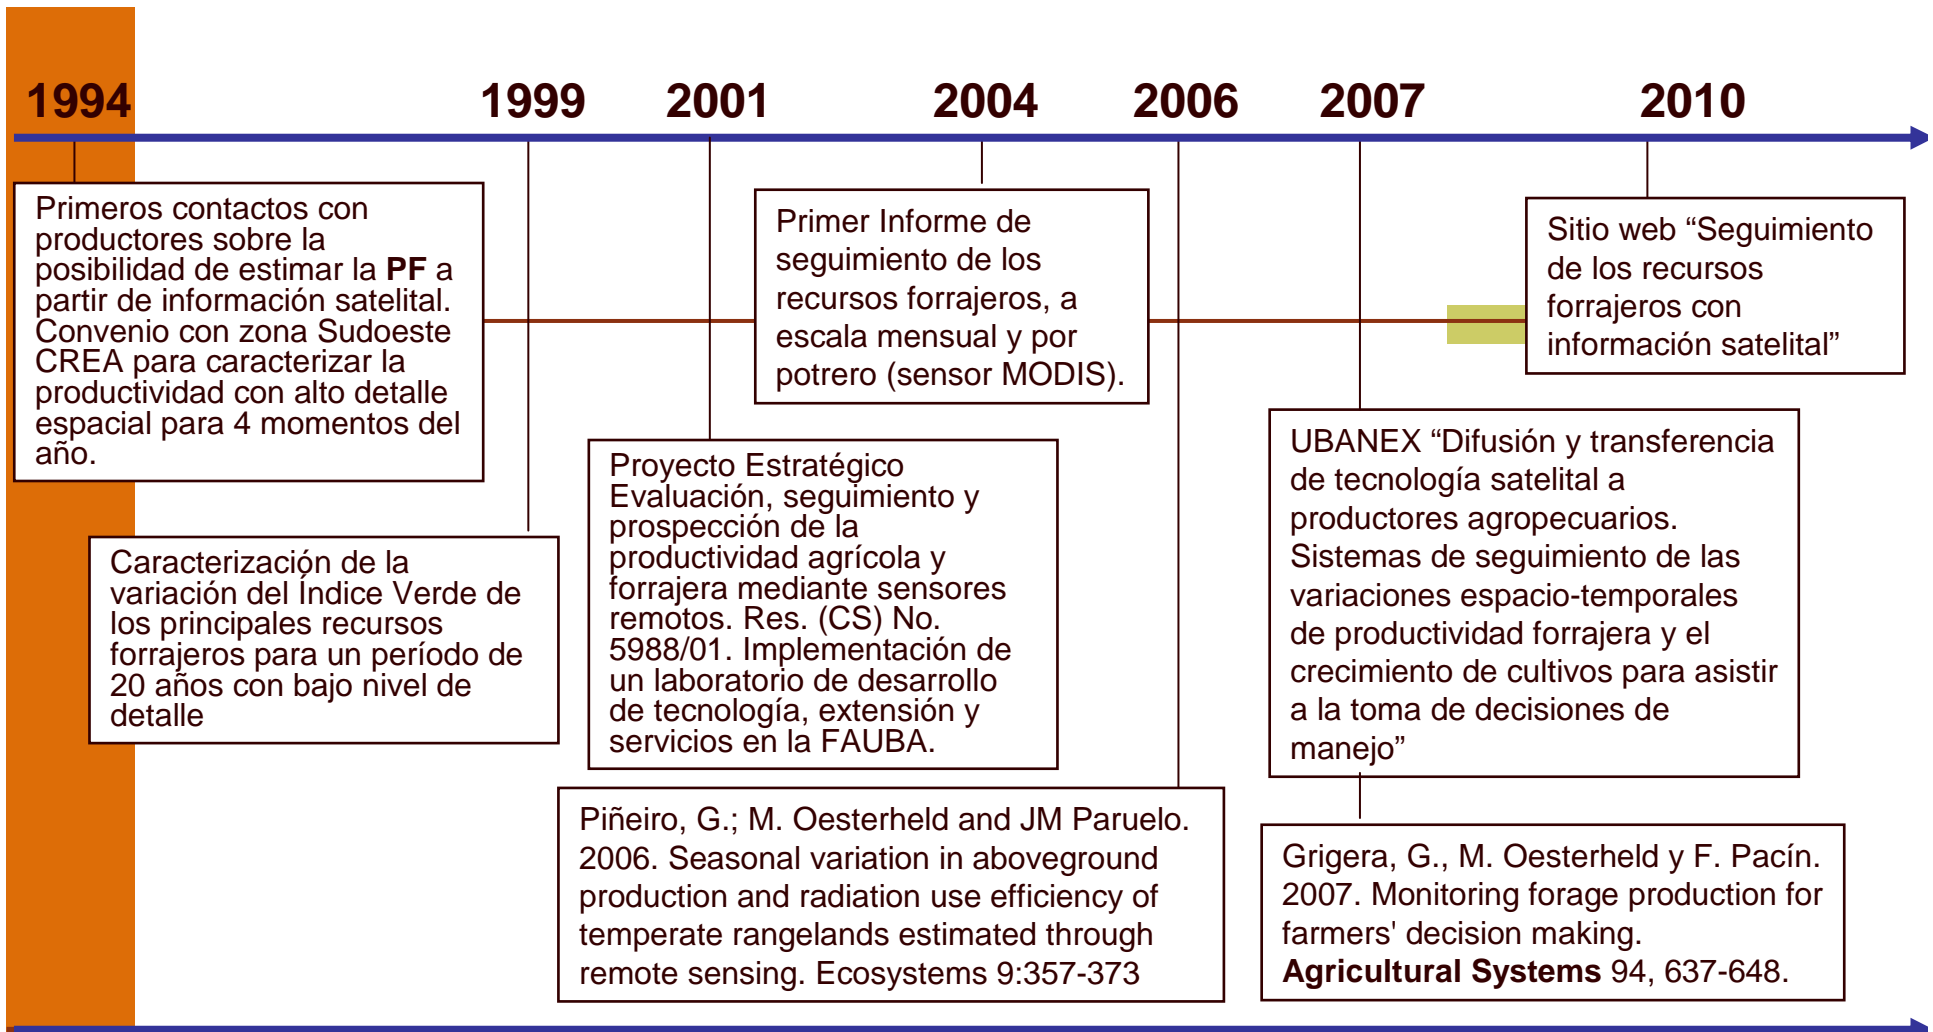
1994 1999 2001 2004 2006 2007 2010

Primeros contactos con productores sobre la posibilidad de estimar la **PF** a partir de información satelital. Convenio con zona Sudoeste CREA para caracterizar la productividad con alto detalle espacial para 4 momentos del año.

Caracterización de la variación del Índice Verde de los principales recursos forrajeros para un período de 20 años con bajo nivel de detalle

Proyecto Estratégico Evaluación, seguimiento y prospección de la productividad agrícola y forrajera mediante sensores remotos. Res. (CS) No. 5988/01. Implementación de un laboratorio de desarrollo de tecnología, extensión y servicios en la FAUBA.

Primer Informe de seguimiento de los recursos forrajeros, a escala mensual y por potrero (sensor MODIS).

Piñeiro, G.; M. Oesterheld and JM Paruelo. 2006. Seasonal variation in aboveground production and radiation use efficiency of temperate rangelands estimated through remote sensing. Ecosystems 9:357-373

UBANEX "Difusión y transferencia de tecnología satelital a productores agropecuarios. Sistemas de seguimiento de las variaciones espacio-temporales de productividad forrajera y el crecimiento de cultivos para asistir a la toma de decisiones de manejo"

Grigera, G., M. Oesterheld y F. Pacín. 2007. Monitoring forage production for farmers' decision making. **Agricultural Systems** 94, 637-648.

Sitio web "Seguimiento de los recursos forrajeros con información satelital"